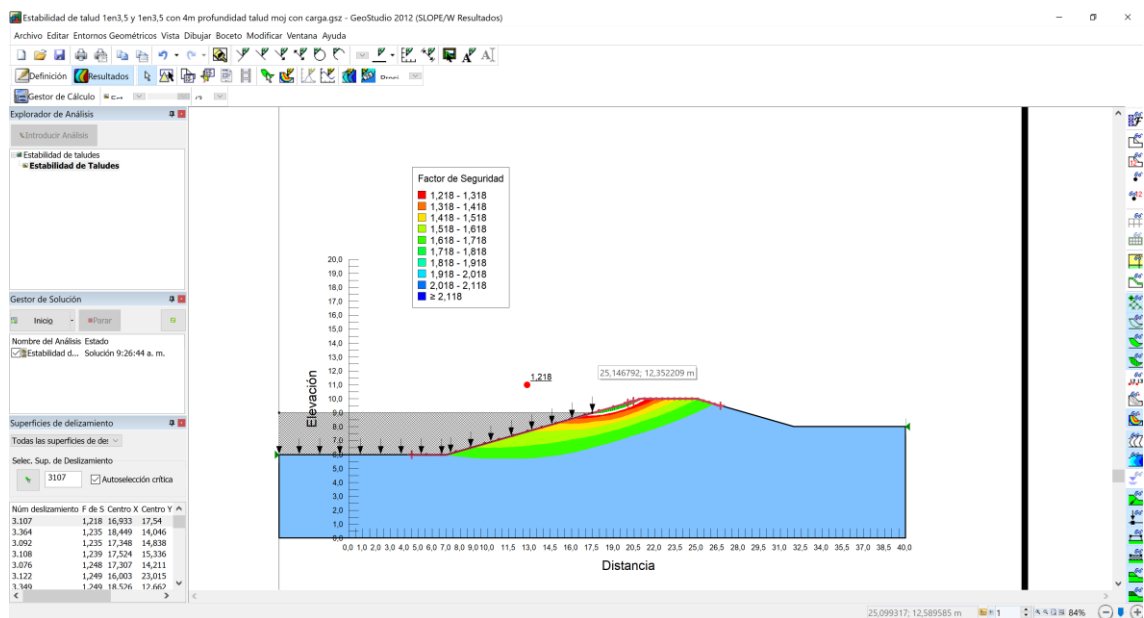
Estabilidad de talud 1en3,5 y 1en3,5 con 4m profundidad talud moj con carga.gsz - GeoStudio 2012 (SLOPE/W Resultados)

Archivo Editar Entornos Geométricos Vista Dibujar Boceto Modificar Ventana Ayuda

Definición Resultados

Gestor de Cálculo

Explorador de Análisis

Introducir Análisis

Estabilidad de taludes
Estabilidad de Taludes

Gestor de Solución

Inicio Parar

Nombre del Análisis Estado
Estabilidad d... Solución 9:26:44 a. m.

Superficies de delizamiento

Todas las superficies de de:

Selec. Sup. de Deslizamiento

3107 Autoselección crítica

| Núm deslizamiento | F de S | Centro X | Centro Y |
|---|---|---|---|
| 3.107 | 1,218 | 16,933 | 17,54 |
| 3.364 | 1,235 | 18,449 | 14,046 |
| 3.092 | 1,235 | 17,348 | 14,838 |
| 3.108 | 1,239 | 17,524 | 15,336 |
| 3.076 | 1,248 | 17,307 | 14,211 |
| 3.122 | 1,249 | 16,003 | 23,015 |
| 3.349 | 1,249 | 18,526 | 12,662 |

Factor de Seguridad
1,218 - 1,318
1,318 - 1,418
1,418 - 1,518
1,518 - 1,618
1,618 - 1,718
1,718 - 1,818
1,818 - 1,918
1,918 - 2,018
2,018 - 2,118
≥ 2,118

1,218

25,146792; 12,352209 m

Elevación

20,0 19,0 18,0 17,0 16,0 15,0 14,0 13,0 12,0 11,0 10,0 9,0 8,0 7,0 6,0 5,0 4,0 3,0 2,0 1,0 0,0

0,0 1,0 2,0 3,0 4,0 5,0 6,0 7,0 8,0 9,0 10,0 11,5 13,0 14,5 16,0 17,5 19,0 20,5 22,0 23,5 25,0 26,5 28,0 29,5 31,0 32,5 34,0 35,5 37,0 38,5 40,0

Distancia

25,099317; 12,589585 m 1 84%